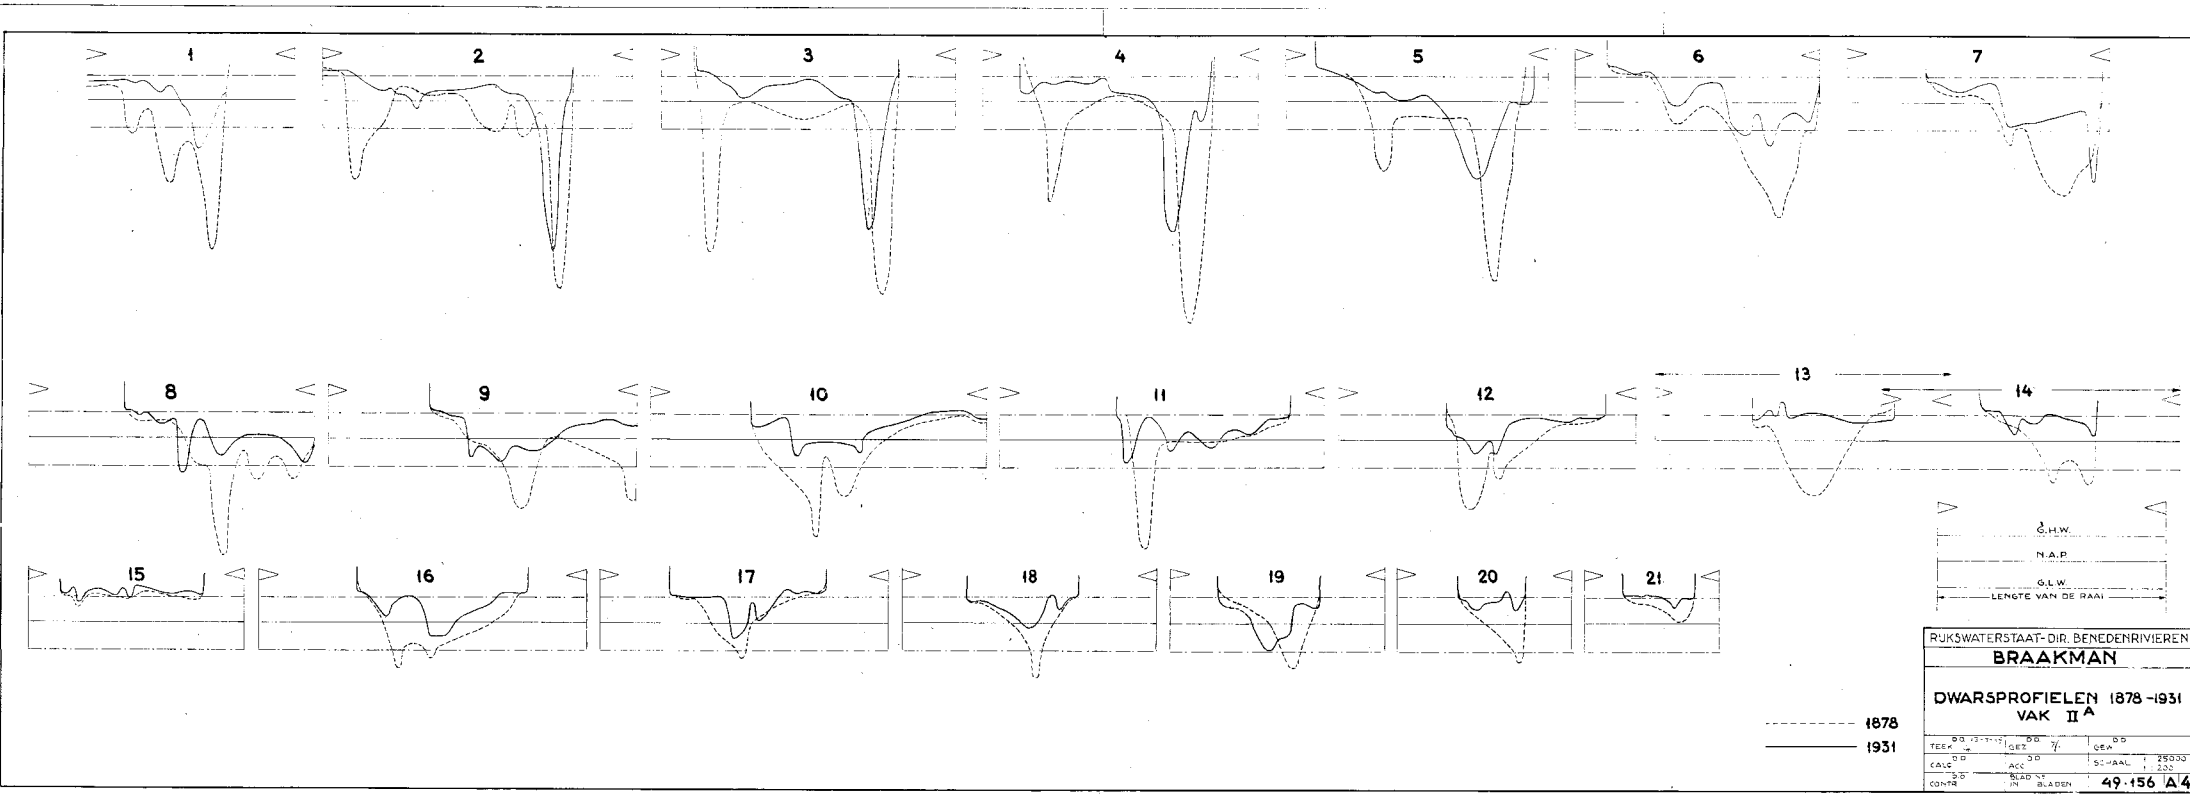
1 2 3 4 5 6 7

8 9 10 11 12 13 14

15 16 17 18 19 20 21

G.H.W.
N.A.P.
G.L.W.
LENGTE VAN DE RAAI

1878
1931

RIJKSWATERSTAAT-DIR. BENEDENRIVIEREN
BRAAKMAN

DWARSPROFIELEN 1878-1931
VAK II A

TEEK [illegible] GEZ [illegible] GEW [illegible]
CALC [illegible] ACC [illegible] SCHAAL 1:25000 1:200
CONTR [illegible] BLAD IN BLADEN 49·156 A4